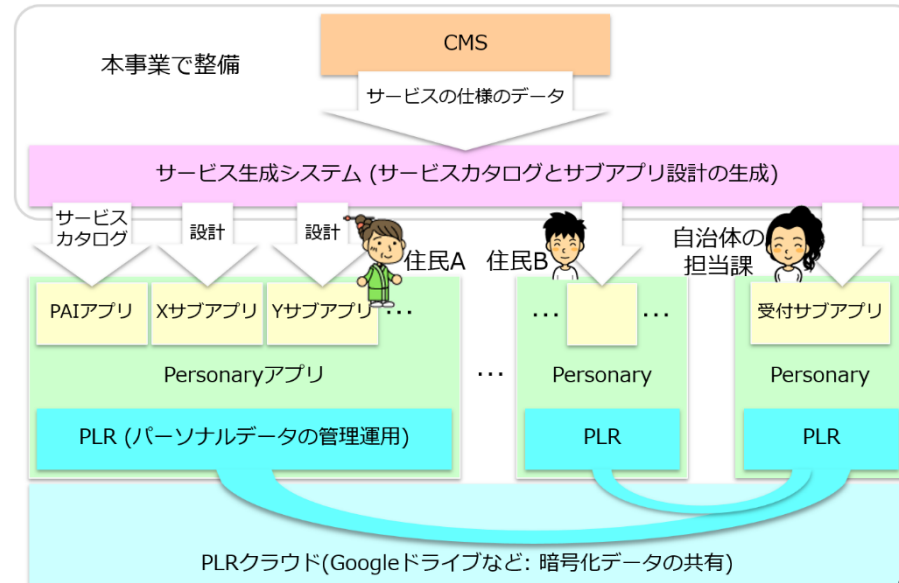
本事業で整備

CMS

サービスの仕様のデータ

サービス生成システム (サービスカタログとサブアプリ設計の生成)

サービスカタログ

設計

設計

住民A

住民B

自治体の担当課

PAIアプリ

Xサブアプリ

Yサブアプリ

…

…

…

受付サブアプリ

Personaryアプリ

…

Personary

Personary

PLR (パーソナルデータの管理運用)

PLR

PLR

PLRクラウド(Googleドライブなど: 暗号化データの共有)